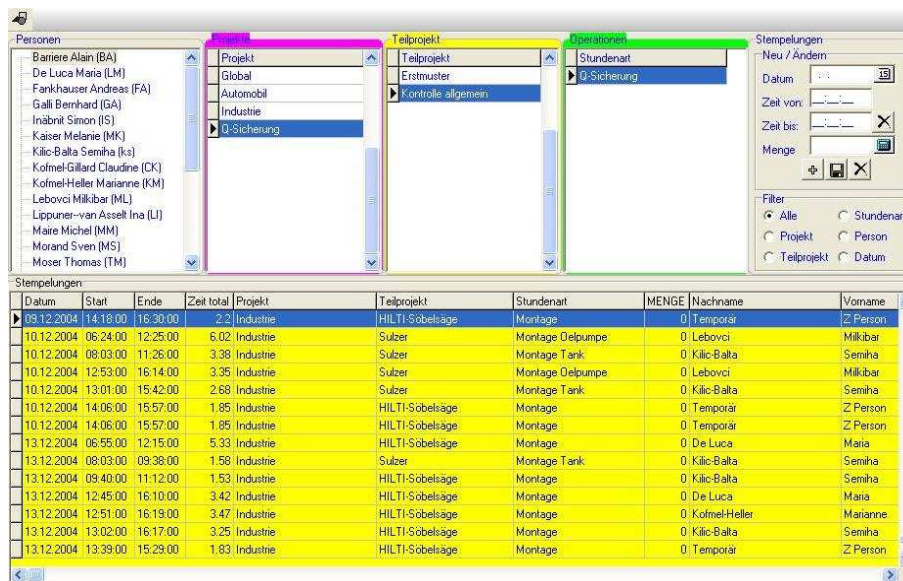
Personen
Barriere Alain (BA)
De Luca Maria (LM)
Fankhauser Andreas (FA)
Galli Bernhard (GA)
Inäbnit Simon (IS)
Kaiser Melanie (MK)
Kilic-Balta Semiha (ks)
Kofmel-Gillard Claudine (CK)
Kofmel-Heller Marianne (KM)
Lebovci Milkibar (ML)
Lippuner--van Asselt Ina (LI)
Maire Michel (MM)
Morand Sven (MS)
Moser Thomas (TM)

Projekte
Projekt
Global
Automobil
Industrie
Q-Sicherung

Teilprojekt
Teilprojekt
Erstmuster
Kontrolle allgemein

Operationen
Stundenart
Q-Sicherung

Stempelungen
Neu / Ändern
Datum
Zeit von:
Zeit bis:
Menge

Filter
Alle
Stundenar
Projekt
Person
Teilprojekt
Datum

Stempelungen

| Datum | Start | Ende | Zeit total | Projekt | Teilprojekt | Stundenart | MENGE | Nachname | Vorname |
|---|---|---|---|---|---|---|---|---|---|
| 09.12.2004 | 14:18:00 | 16:30:00 | 2.2 | Industrie | HILTI-Söbelsäge | Montage | 0 | Temporär | Z Person |
| 10.12.2004 | 06:24:00 | 12:25:00 | 6.02 | Industrie | Sulzer | Montage Oelpumpe | 0 | Lebovci | Milkibar |
| 10.12.2004 | 08:03:00 | 11:26:00 | 3.38 | Industrie | Sulzer | Montage Tank | 0 | Kilic-Balta | Semiha |
| 10.12.2004 | 12:53:00 | 16:14:00 | 3.35 | Industrie | Sulzer | Montage Oelpumpe | 0 | Lebovci | Milkibar |
| 10.12.2004 | 13:01:00 | 15:42:00 | 2.68 | Industrie | Sulzer | Montage Tank | 0 | Kilic-Balta | Semiha |
| 10.12.2004 | 14:06:00 | 15:57:00 | 1.85 | Industrie | HILTI-Söbelsäge | Montage | 0 | Temporär | Z Person |
| 10.12.2004 | 14:06:00 | 15:57:00 | 1.85 | Industrie | HILTI-Söbelsäge | Montage | 0 | Temporär | Z Person |
| 13.12.2004 | 06:55:00 | 12:15:00 | 5.33 | Industrie | HILTI-Söbelsäge | Montage | 0 | De Luca | Maria |
| 13.12.2004 | 08:03:00 | 09:38:00 | 1.58 | Industrie | Sulzer | Montage Tank | 0 | Kilic-Balta | Semiha |
| 13.12.2004 | 09:40:00 | 11:12:00 | 1.53 | Industrie | HILTI-Söbelsäge | Montage | 0 | Kilic-Balta | Semiha |
| 13.12.2004 | 12:45:00 | 16:10:00 | 3.42 | Industrie | HILTI-Söbelsäge | Montage | 0 | De Luca | Maria |
| 13.12.2004 | 12:51:00 | 16:19:00 | 3.47 | Industrie | HILTI-Söbelsäge | Montage | 0 | Kofmel-Heller | Marianne |
| 13.12.2004 | 13:02:00 | 16:17:00 | 3.25 | Industrie | HILTI-Söbelsäge | Montage | 0 | Kilic-Balta | Semiha |
| 13.12.2004 | 13:39:00 | 15:29:00 | 1.83 | Industrie | HILTI-Söbelsäge | Montage | 0 | Temporär | Z Person |